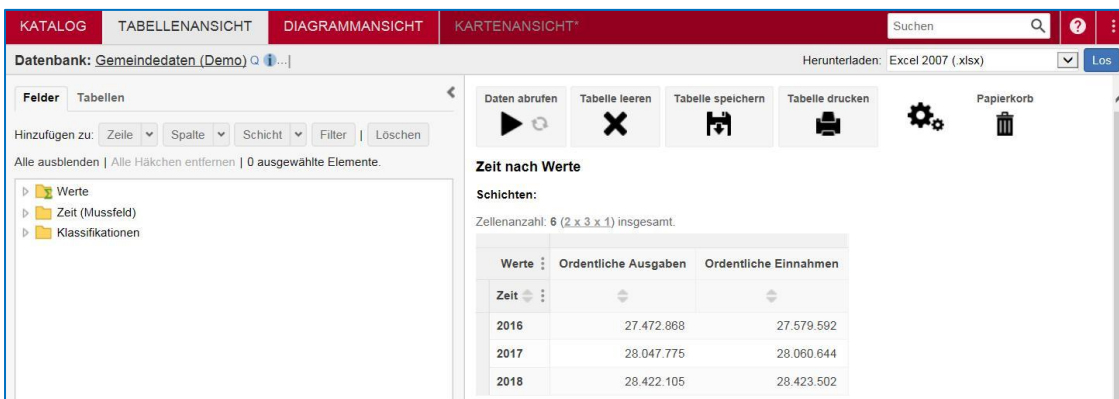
KATALOG TABELLENANSICHT DIAGRAMMANSICHT KARTENANSICHT*

Suchen

Datenbank: Gemeindedaten (Demo)

Herunterladen: Excel 2007 (.xlsx) Los

Felder Tabellen

Hinzufügen zu: Zeile Spalte Schicht Filter | Löschen

Alle ausblenden | Alle Häkchen entfernen | 0 ausgewählte Elemente.

Werte
Zeit (Mussfeld)
Klassifikationen

Daten abrufen Tabelle leeren Tabelle speichern Tabelle drucken Papierkorb

Zeit nach Werte

Schichten:

Zellenanzahl: 6 (2 x 3 x 1) insgesamt.

| Werte | Ordentliche Ausgaben | Ordentliche Einnahmen |
|---|---|---|
| Zeit | | |
| 2016 | 27.472.868 | 27.579.592 |
| 2017 | 28.047.775 | 28.060.644 |
| 2018 | 28.422.105 | 28.423.502 |